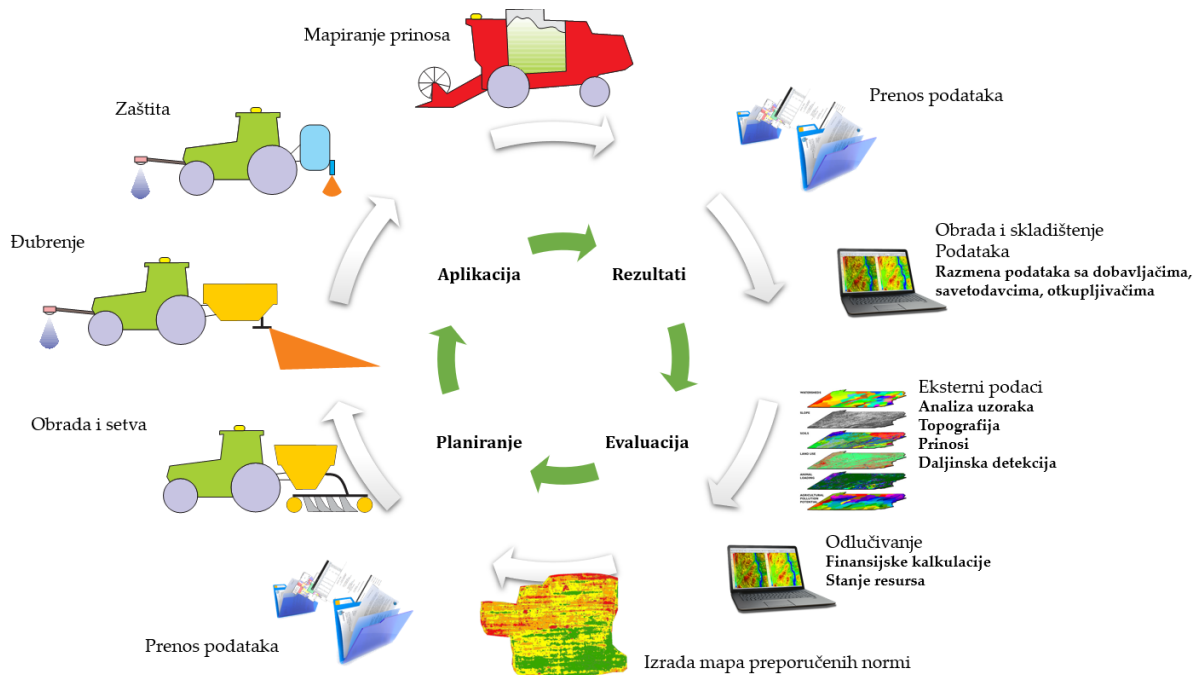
Mapiranje prinosa

Prenos podataka

Zaštita

Obrada i skladištenje Podataka
Razmena podataka sa dobavljačima, savetodavcima, otkupljivačima

Đubrenje

Aplikacija

Rezultati

Eksterni podaci
Analiza uzoraka
Topografija
Prinosi
Daljinska detekcija

Obrada i setva

Planiranje

Evaluacija

Odlučivanje
Finansijske kalkulacije
Stanje resursa

Prenos podataka

Izrada mapa preporučenih normi